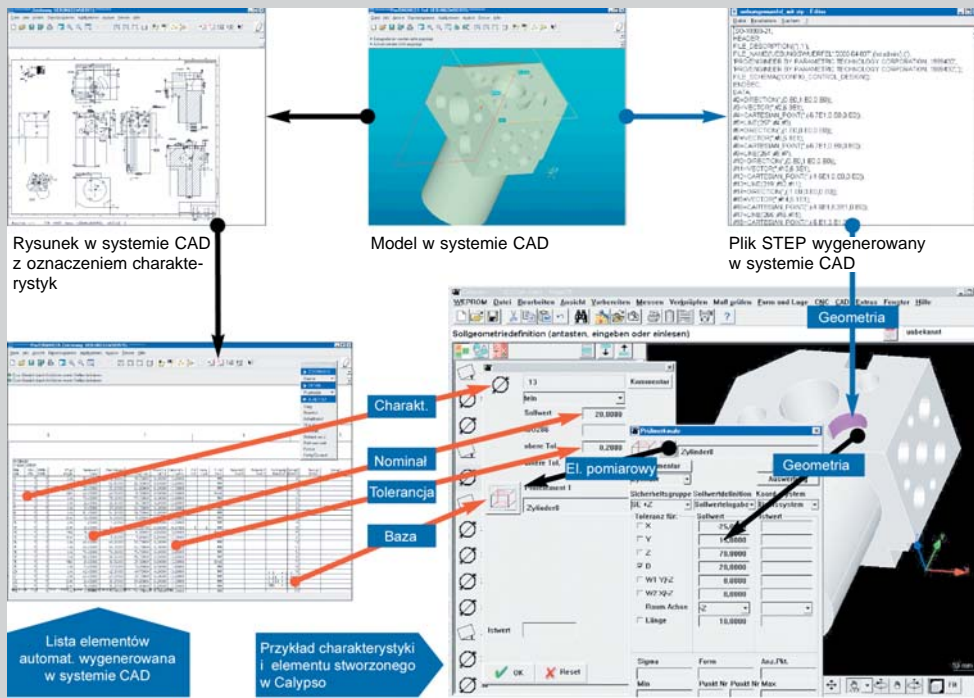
Rysunek w systemie CAD z oznaczeniem charakterystyk

Model w systemie CAD

Plik STEP wygenerowany w systemie CAD

ISO-10303-21;
HEADER;
FILE_DESCRIPTION((''),'1');
FILE_NAME(
DATA;

WEPROM Datei Bearbeiten Ansicht Vorbereiten Messen Verknüpfen Maß prüfen Form und Lage CNC CAD Extras Fenster Hilfe

Sollgeometriedefinition (antasten, eingeben oder einlesen)

Geometria

unbekannt

Charakt.

13

Kommentar

Sollwert 20,0000

obere Tol. 0,2000

untere Tol.

Nominał

Tolerancja

El. pomiarowy

Baza

Prüfmerkmale

Zylinder8

Kommentar

Auswertung

Sicherheitsgruppe Sollwertdefinition Koordinatensystem

Toleranz für: Sollwert Istwert

X 25,0000

Y 5,0000

Z 70,0000

D 20,0000

W1 YZ 0,0000

W2 XZ 0,0000

Raum Achse +Z

Länge 10,0000

Geometria

Istwert

OK

Reset

Sigma Form Anz.Pkt.

Min Punkt Nr Punkt Nr Max

Lista elementów automat. wygenerowana w systemie CAD

Przykład charakterystyki i elementu stworzonego w Calypso